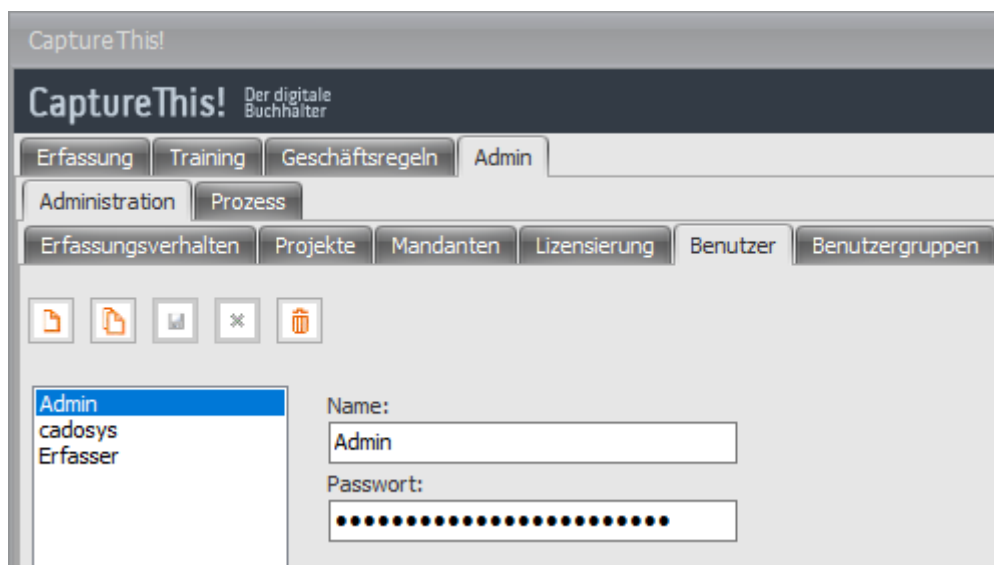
CaptureThis!

CaptureThis! Der digitale Buchhalter

Erfassung | Training | Geschäftsregeln | Admin

Administration | Prozess

Erfassungsverhalten | Projekte | Mandanten | Lizensierung | Benutzer | Benutzergruppen

Admin
cadosys
Erfasser

Name:
Admin
Passwort:
•••••••••••••••••••••••••